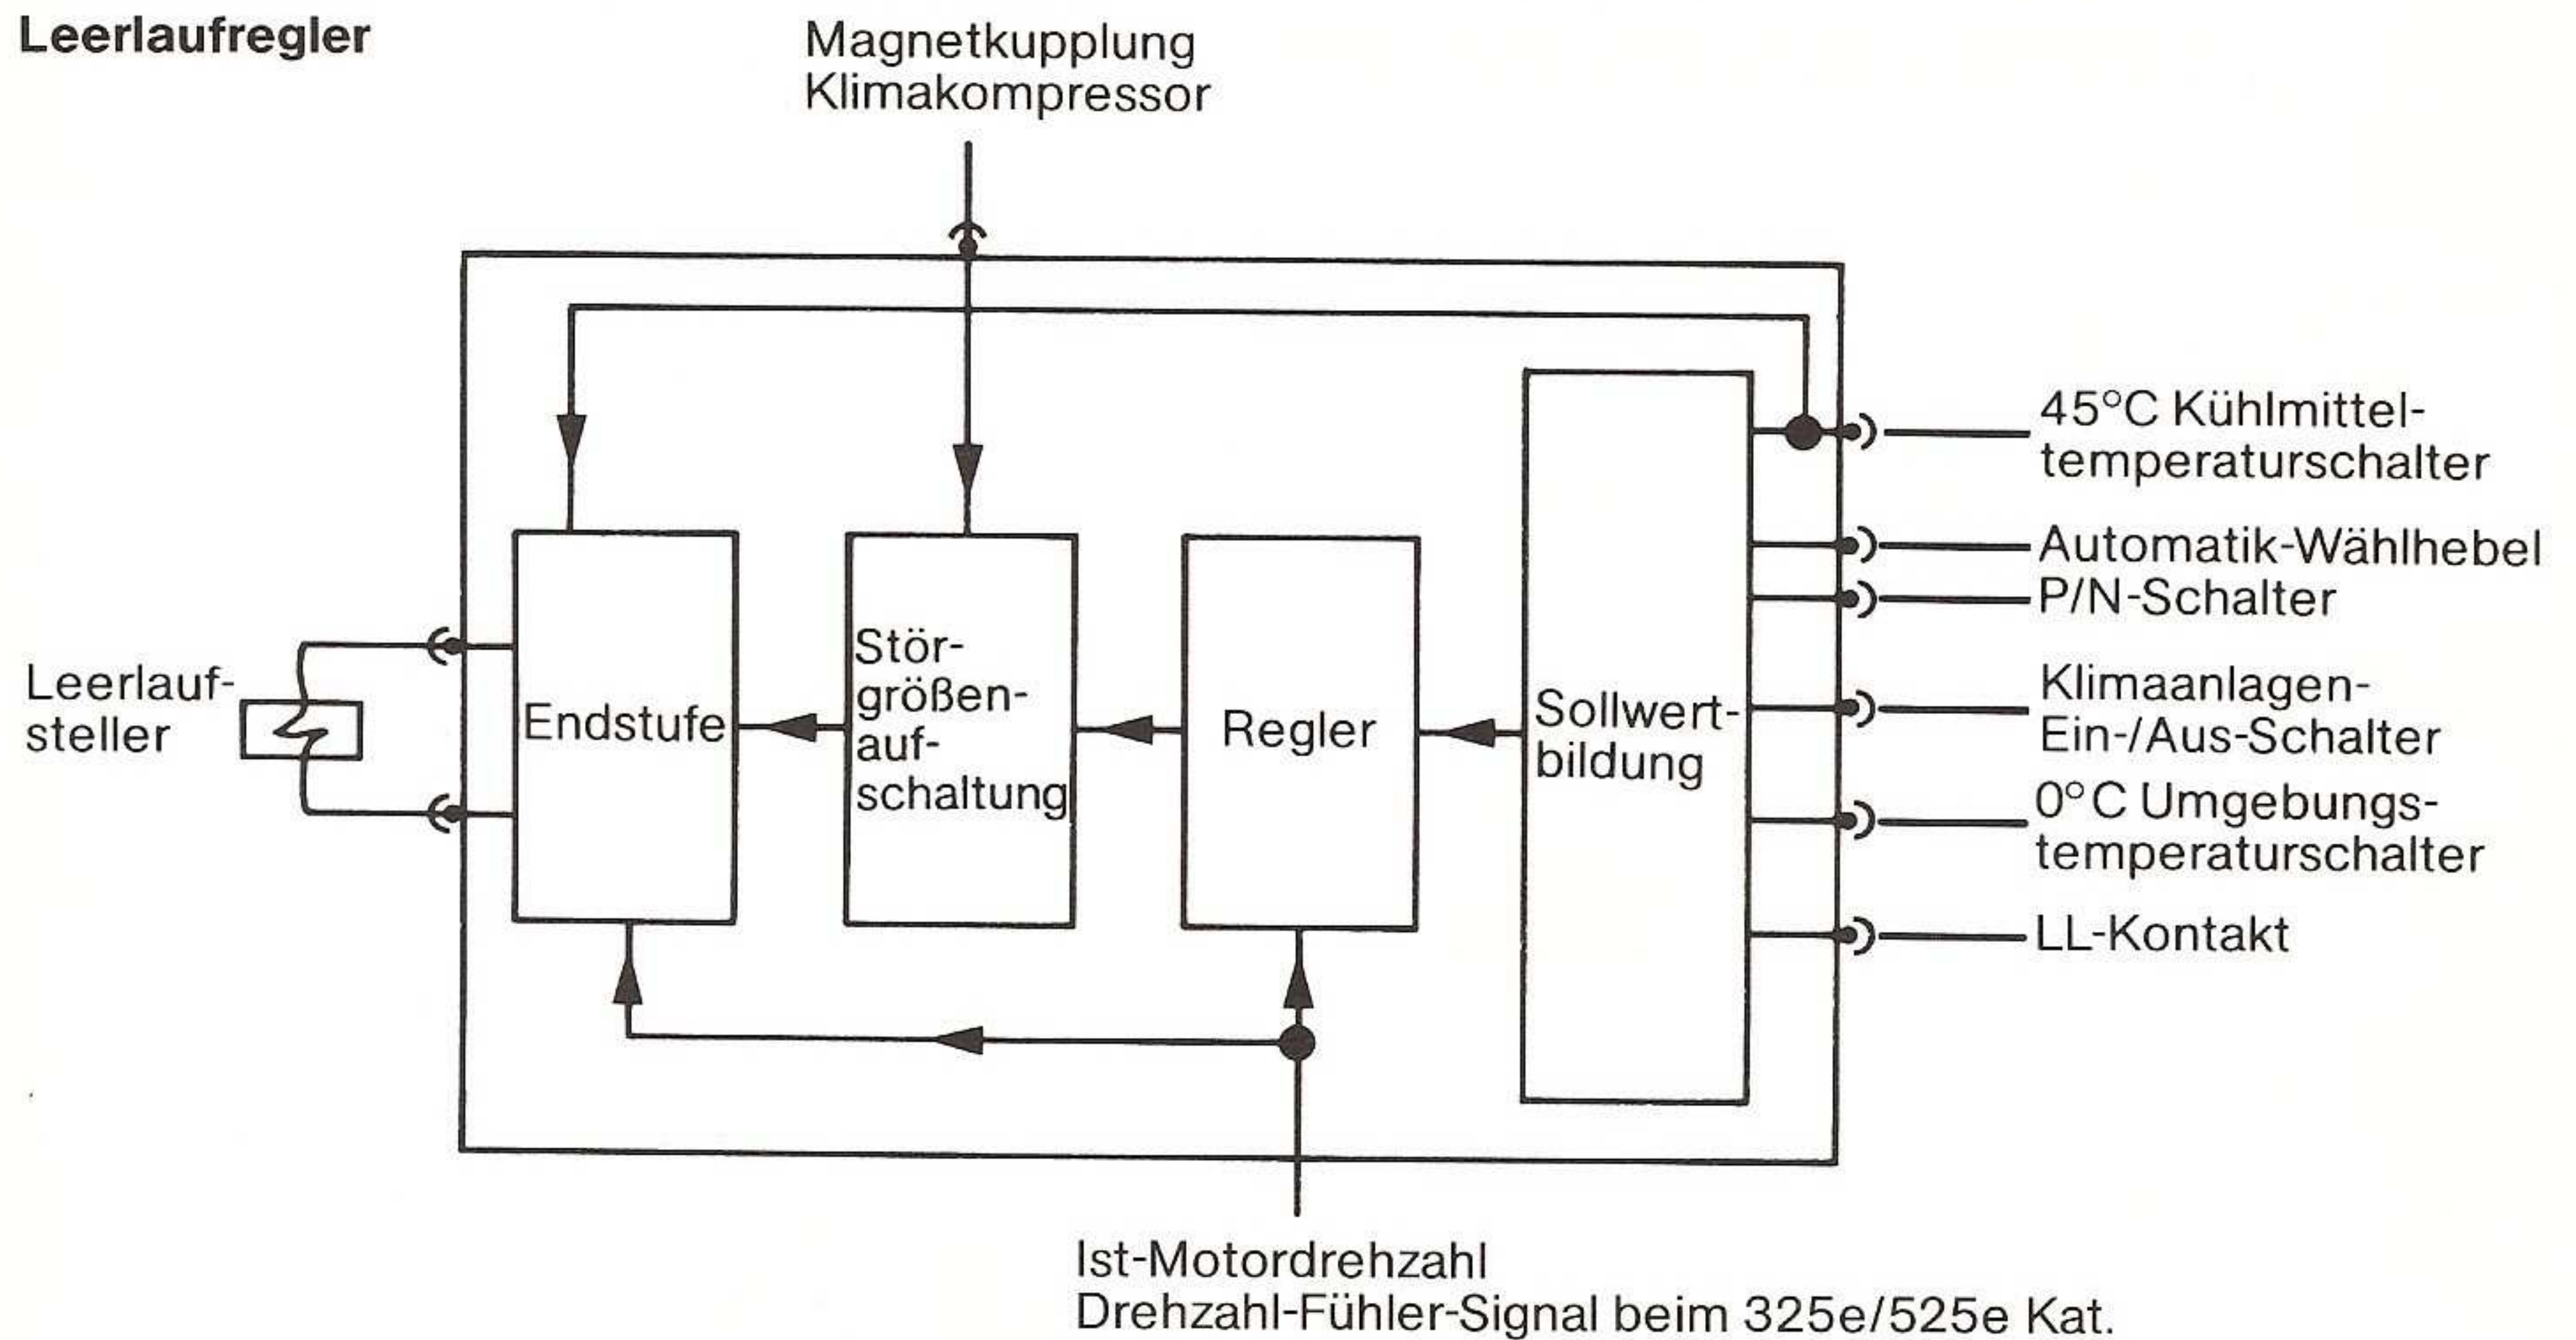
Leerlaufregler

Magnetkupplung
Klimakompressor

Leerlaufsteller

Endstufe

Störgrößenaufschaltung

Regler

Sollwertbildung

45°C Kühlmitteltemperaturschalter

Automatik-Wählhebel
P/N-Schalter

Klimaanlagen-Ein-/Aus-Schalter

0°C Umgebungstemperaturschalter

LL-Kontakt

Ist-Motordrehzahl
Drehzahl-Fühler-Signal beim 325e/525e Kat.